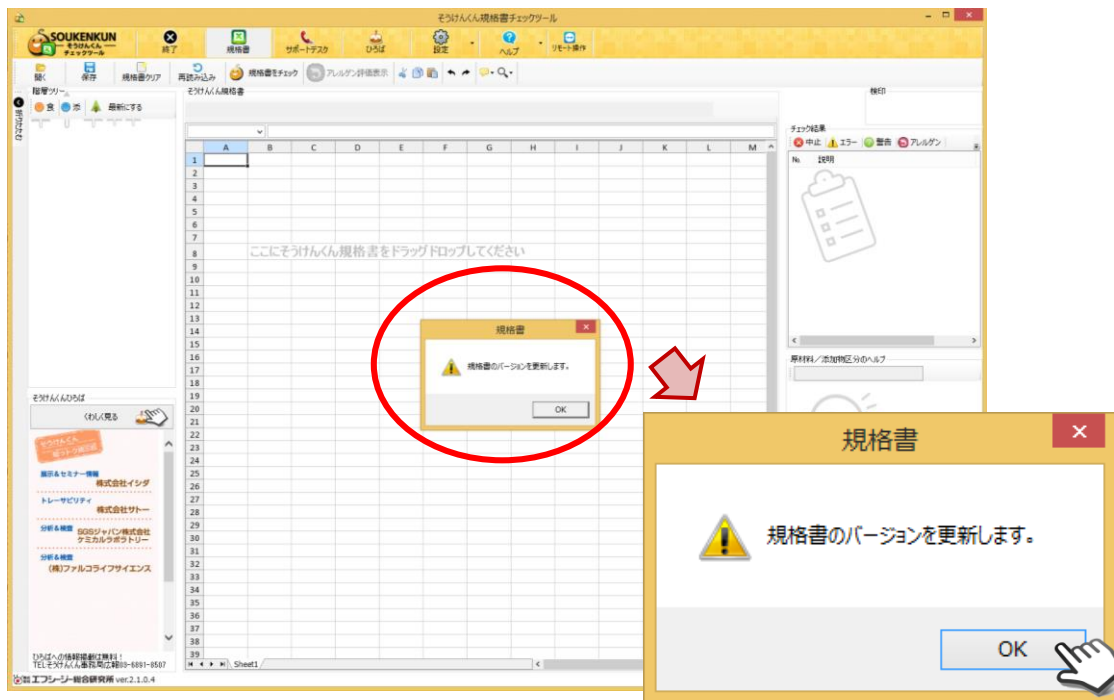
そうけんくん規格書チェックツール

SOUKENKUN そうけんくん チェックツール

終了 規格書 サポートデスク ひろば 設定 ヘルプ リモート操作

開く 保存 規格書クリア 再読み込み 規格書をチェック アレルゲン評価表示

階層ツリー

食 添 最新にする

そうけんくん規格書

検印

チェック結果

中止 エラー 警告 アレルゲン

No. 説明

| | A | B | C | D | E | F | G | H | I | J | K | L | M |
|---|---|---|---|---|---|---|---|---|---|---|---|---|---|
| 1 | | | | | | | | | | | | | |

ここにそうけんくん規格書をドラッグドロップしてください

原材料／添加物区分のヘルプ

そうけんくんひろば

くわしく見る

展示＆セミナー情報 株式会社イシダ

トレーサビリティ 株式会社サトー

分析＆検査 SGSジャパン株式会社 ケミカルラボラトリー

分析＆検査 (株)ファルコライフサイエンス

ひろばへの情報掲載は無料！
TELそうけんくん事務局広報03-6891-8507

エフシージー総合研究所 ver.2.1.0.4

Sheet1

規格書

規格書のバージョンを更新します。

OK

規格書

規格書のバージョンを更新します。

OK